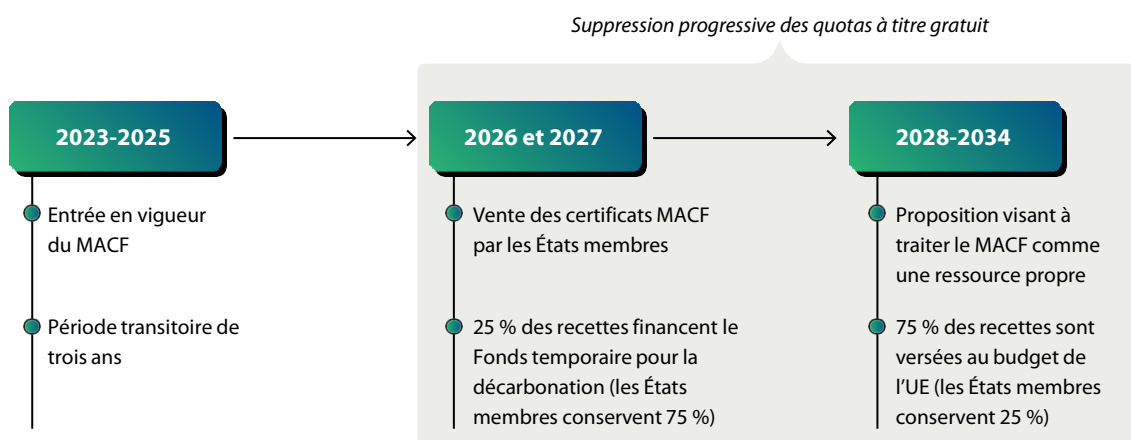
Suppression progressive des quotas à titre gratuit

2023-2025

Entrée en vigueur du MACF

Période transitoire de trois ans

2026 et 2027

Vente des certificats MACF par les États membres

25 % des recettes financent le Fonds temporaire pour la décarbonation (les États membres conservent 75 %)

2028-2034

Proposition visant à traiter le MACF comme une ressource propre

75 % des recettes sont versées au budget de l'UE (les États membres conservent 25 %)